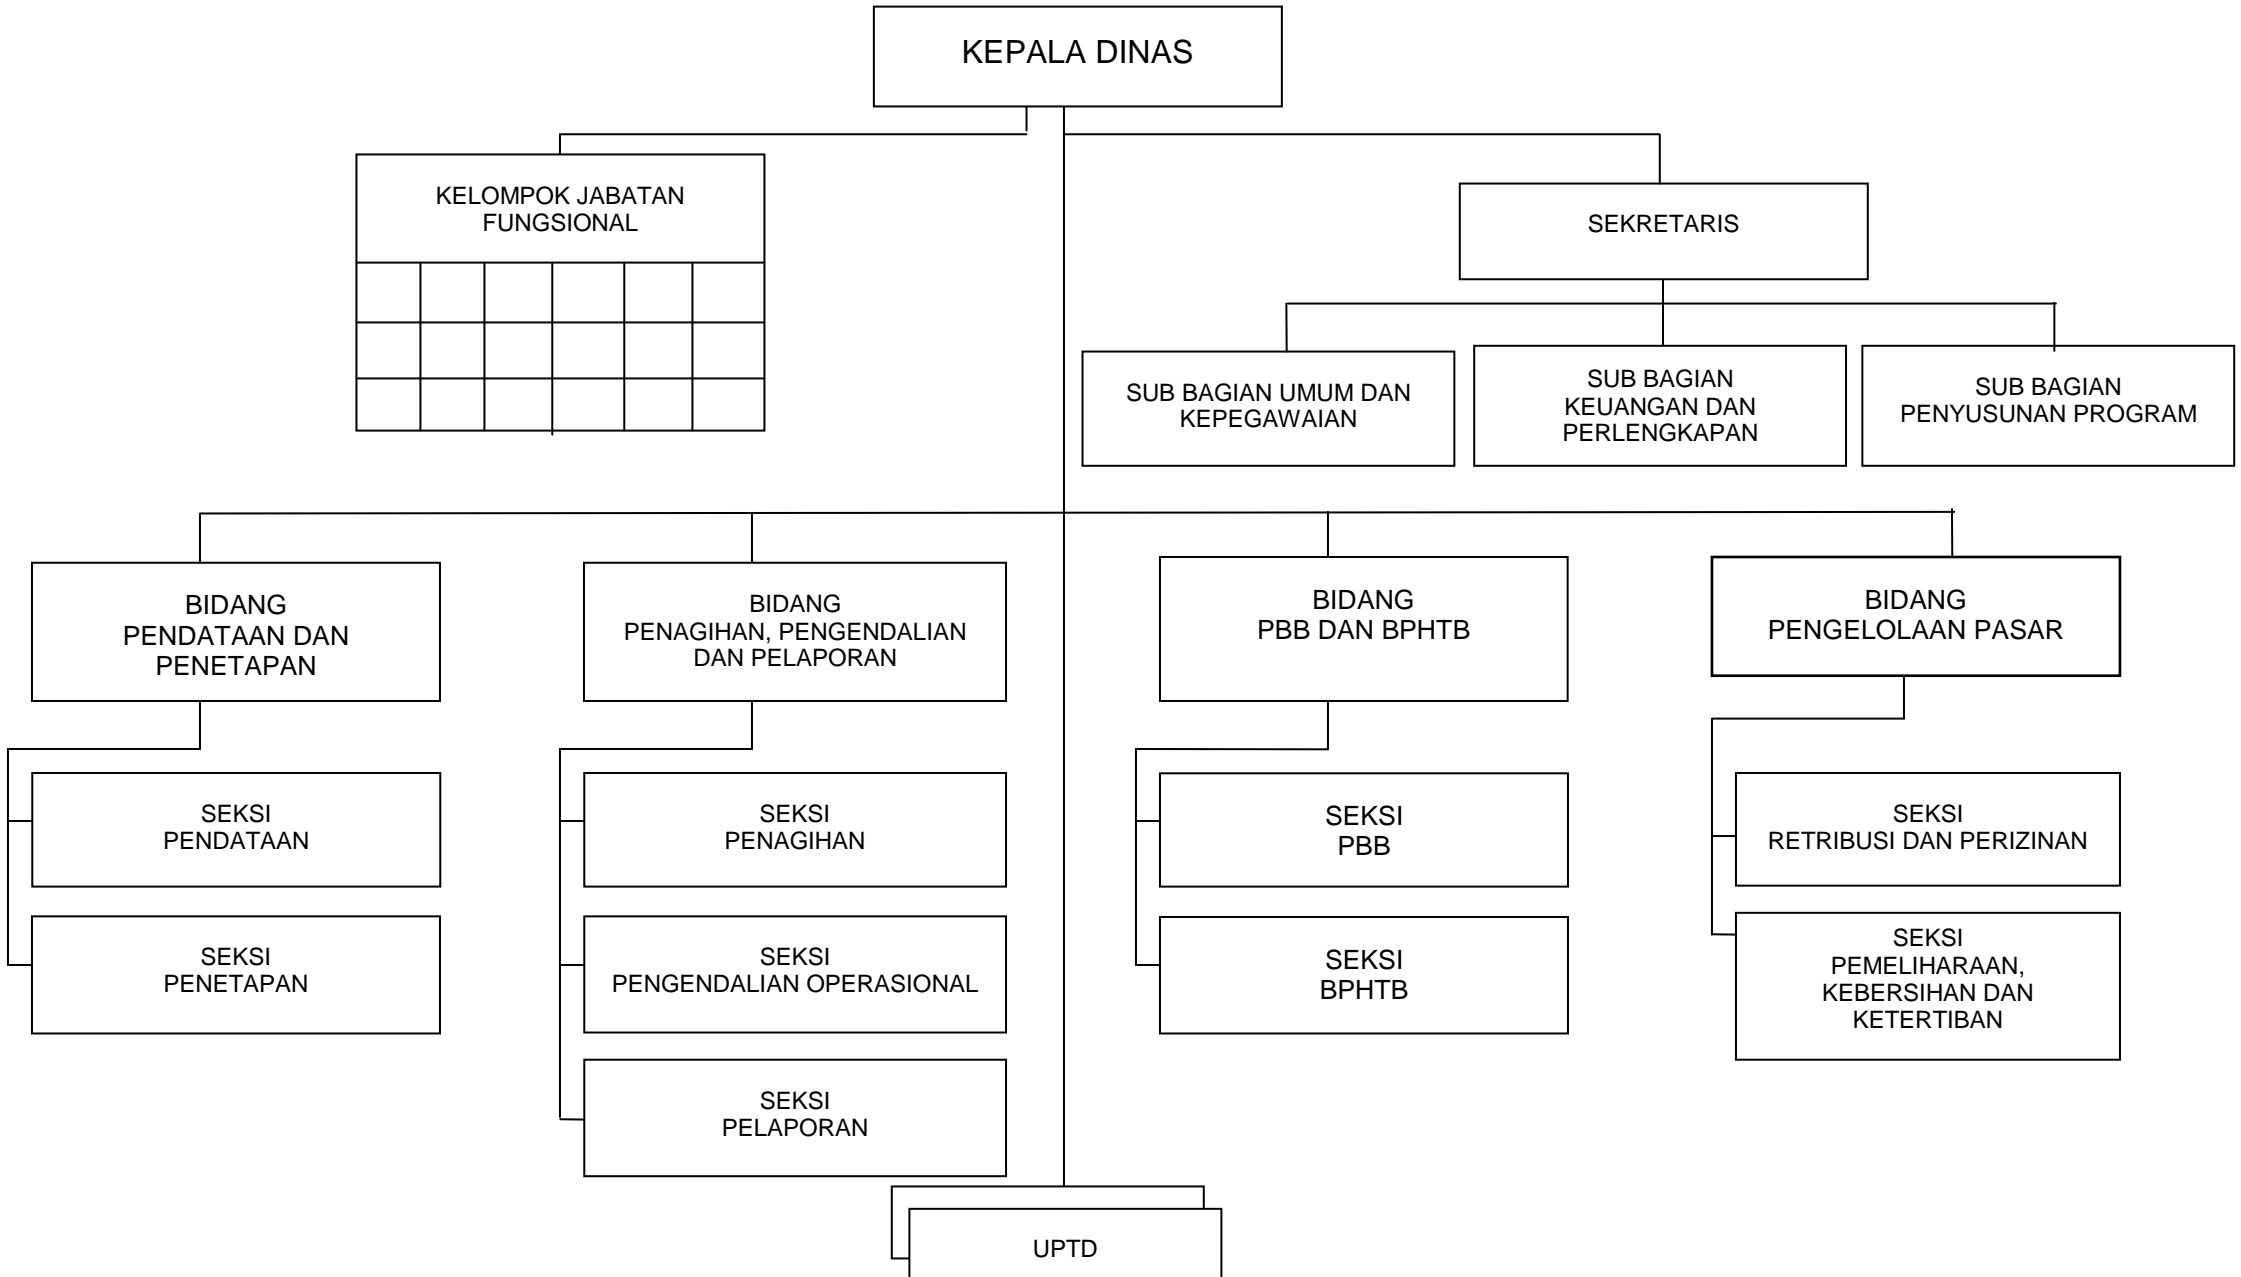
KEPALA DINAS

KELOMPOK JABATAN FUNGSIONAL

SEKRETARIS

SUB BAGIAN UMUM DAN KEPEGAWAIAN

SUB BAGIAN KEUANGAN DAN PERLENGKAPAN

SUB BAGIAN PENYUSUNAN PROGRAM

BIDANG PENDATAAN DAN PENETAPAN

SEKSI PENDATAAN

SEKSI PENETAPAN

BIDANG PENAGIHAN, PENGENDALIAN DAN PELAPORAN

SEKSI PENAGIHAN

SEKSI PENGENDALIAN OPERASIONAL

SEKSI PELAPORAN

BIDANG PBB DAN BPHTB

SEKSI PBB

SEKSI BPHTB

BIDANG PENGELOLAAN PASAR

SEKSI RETRIBUSI DAN PERIZINAN

SEKSI PEMELIHARAAN, KEBERSIHAN DAN KETERTIBAN

UPTD